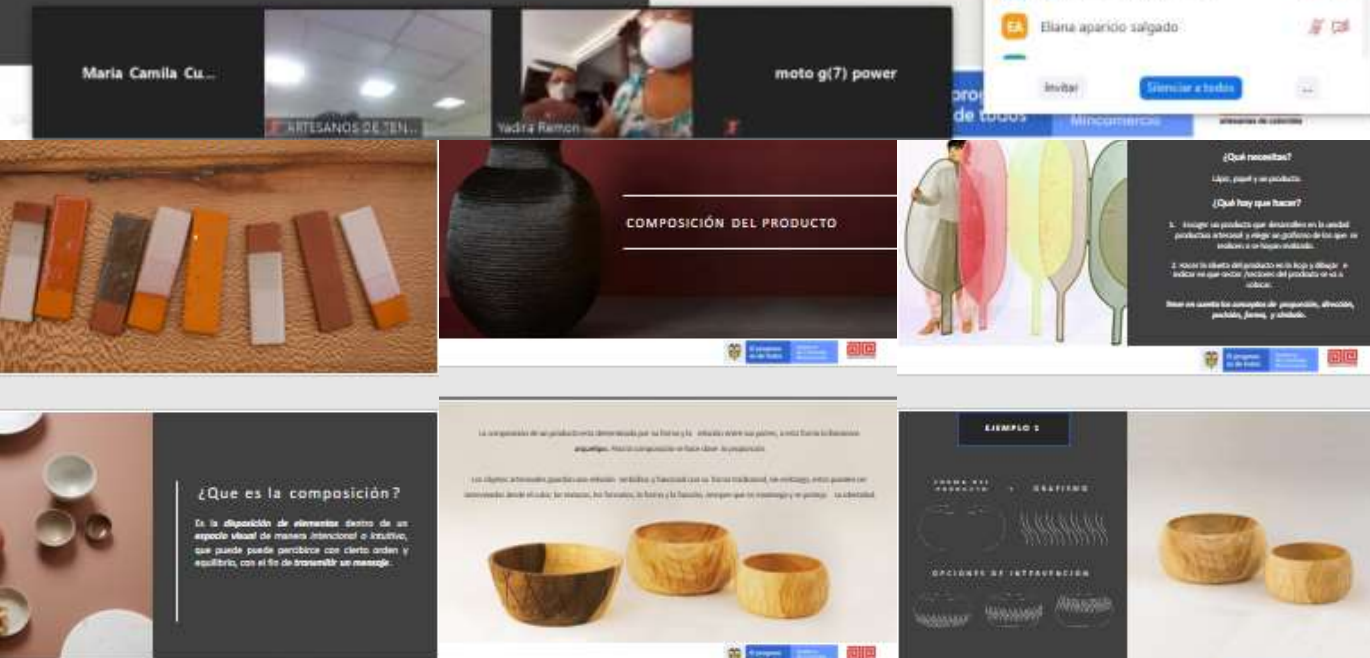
Maria Camila Cu...

ARTESANOS DE TEN...

Yadira Ramon

moto g(7) power

EA Eliana aparicio salgado

Invitar

Silenciar a todos

...

de todos

Mincomercio

COMPOSICIÓN DEL PRODUCTO

¿Qué necesitas?

Lápiz, papel y un producto.

¿Qué hay que hacer?

1. Escoger un producto que desarrollen en la unidad productiva artesanal y elegir un grafismo de los que se realicen o se hayan realizado.

2. Hacer la silueta del producto en la hoja y dibujar e indicar en que sector /secciones del producto se va a colocar.

Tener en cuenta los conceptos de proporción, dirección, posición, forma, y similitud.

¿Que es la composición?

Es la disposición de elementos dentro de un espacio visual de manera intencional o intuitiva, que puede puede percibirse con cierto orden y equilibrio, con el fin de transmitir un mensaje.

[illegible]

EJEMPLO 1

FORMA DEL PRODUCTO + GRAFISMO

OPCIONES DE INTERVENCIÓN